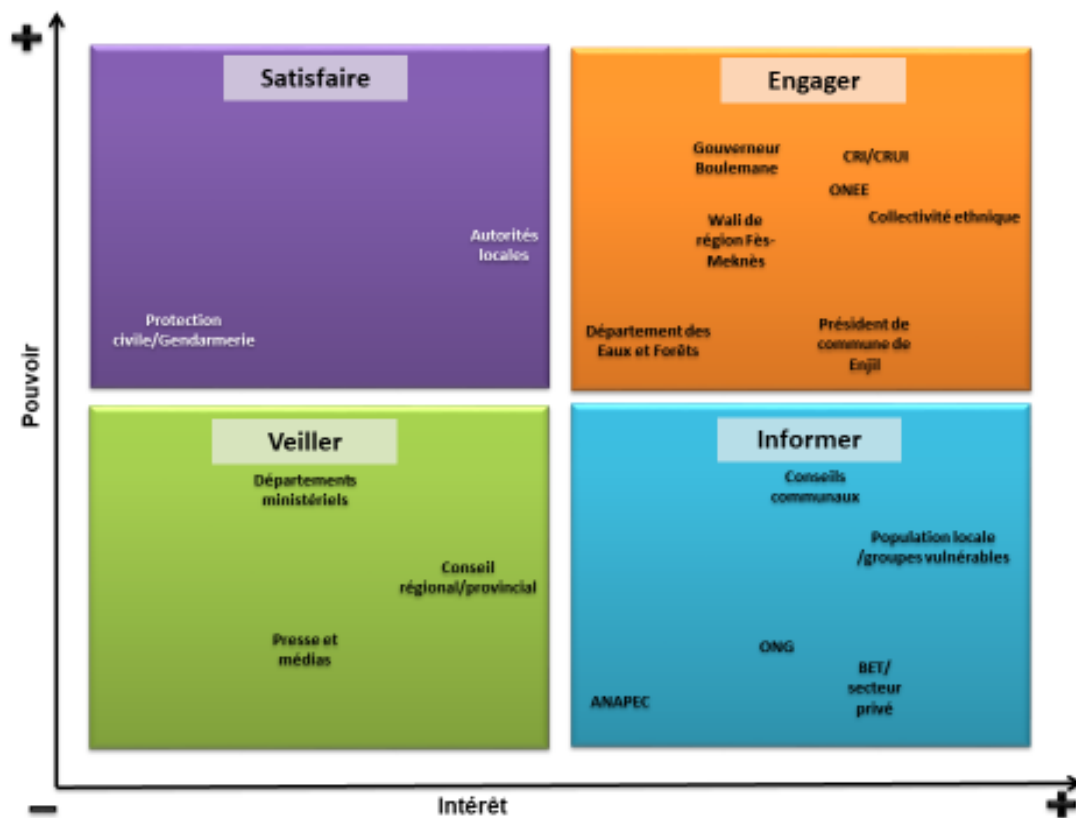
+

Pouvoir

Satisfaire

Autorités locales

Protection civile/Gendarmerie

Engager

Gouverneur Boulemane

CRI/CRUI

ONEE

Collectivité ethnique

Wali de région Fès-Meknès

Département des Eaux et Forêts

Président de commune de Enjil

Veiller

Départements ministériels

Conseil régional/provincial

Presse et médias

Informer

Conseils communaux

Population locale /groupes vulnérables

ONG

BET/ secteur privé

ANAPEC

−

Intérêt

+